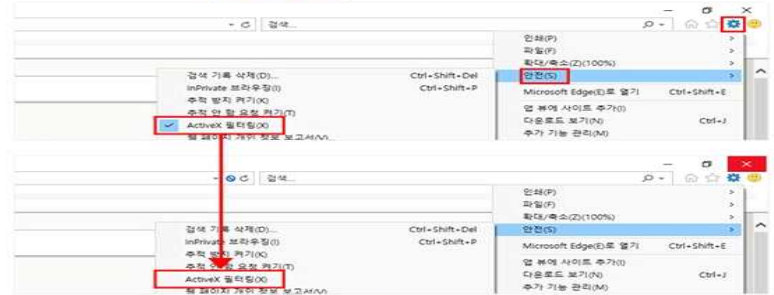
검색...

인쇄(P)
파일(F)
확대/축소(Z)(100%)
안전(S)
Microsoft Edge(E)로 열기 Ctrl+Shift+E
앱 뷰에 사이트 추가(I)
다운로드 보기(N) Ctrl+J
추가 기능 관리(M)

검색 기록 삭제(D)... Ctrl+Shift+Del
InPrivate 브라우징(I) Ctrl+Shift+P
추적 방지 켜기(K)
추적 안 함 요청 켜기(T)
ActiveX 필터링(X)
웹 페이지 개인 정보 보고서(V)

검색...

인쇄(P)
파일(F)
확대/축소(Z)(100%)
안전(S)
Microsoft Edge(E)로 열기 Ctrl+Shift+E
앱 뷰에 사이트 추가(I)
다운로드 보기(N) Ctrl+J
추가 기능 관리(M)

검색 기록 삭제(D)... Ctrl+Shift+Del
InPrivate 브라우징(I) Ctrl+Shift+P
추적 방지 켜기(K)
추적 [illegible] 요청 켜기(T)
ActiveX 필터링(X)
웹 페이지 개인 정보 보고서(V)